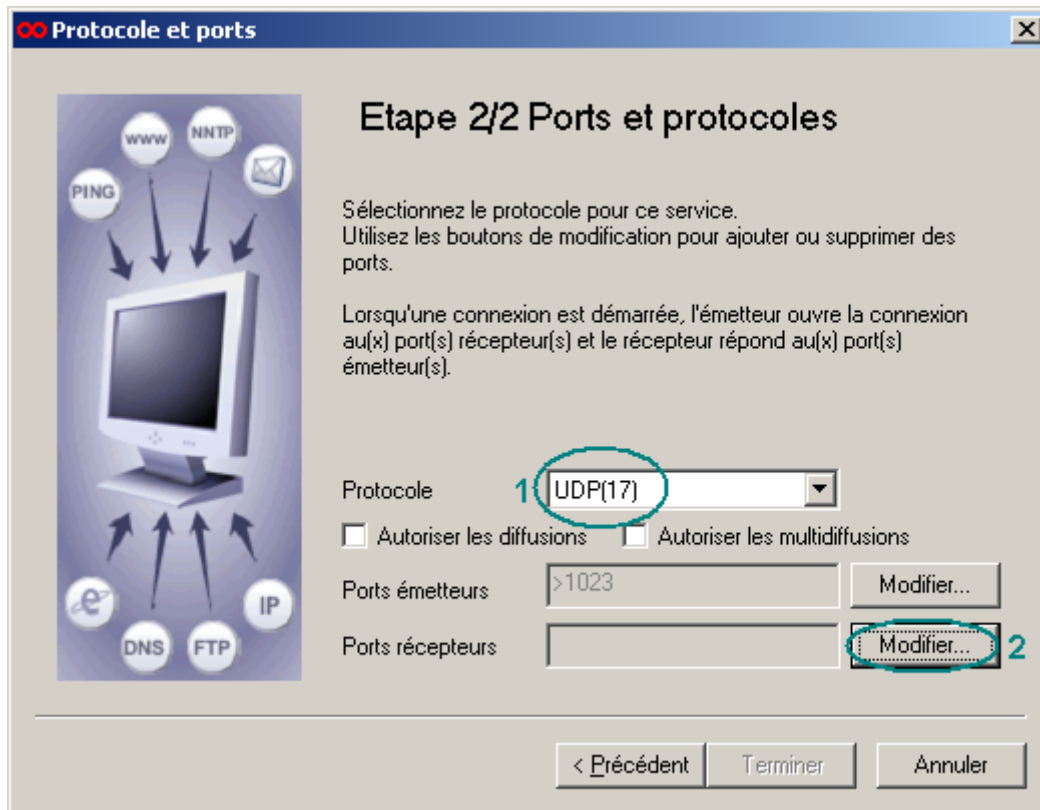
Protocole et ports

WWW NNTP PING

Etape 2/2 Ports et protocoles

Sélectionnez le protocole pour ce service.
Utilisez les boutons de modification pour ajouter ou supprimer des ports.

Lorsqu'une connexion est démarrée, l'émetteur ouvre la connexion au(x) port(s) récepteur(s) et le récepteur répond au(x) port(s) émetteur(s).

Protocole 1 UDP(17)

Autoriser les diffusions Autoriser les multidiffusions

Ports émetteurs >1023 Modifier...

Ports récepteurs Modifier... 2

IP DNS FTP

< Précédent Terminer Annuler